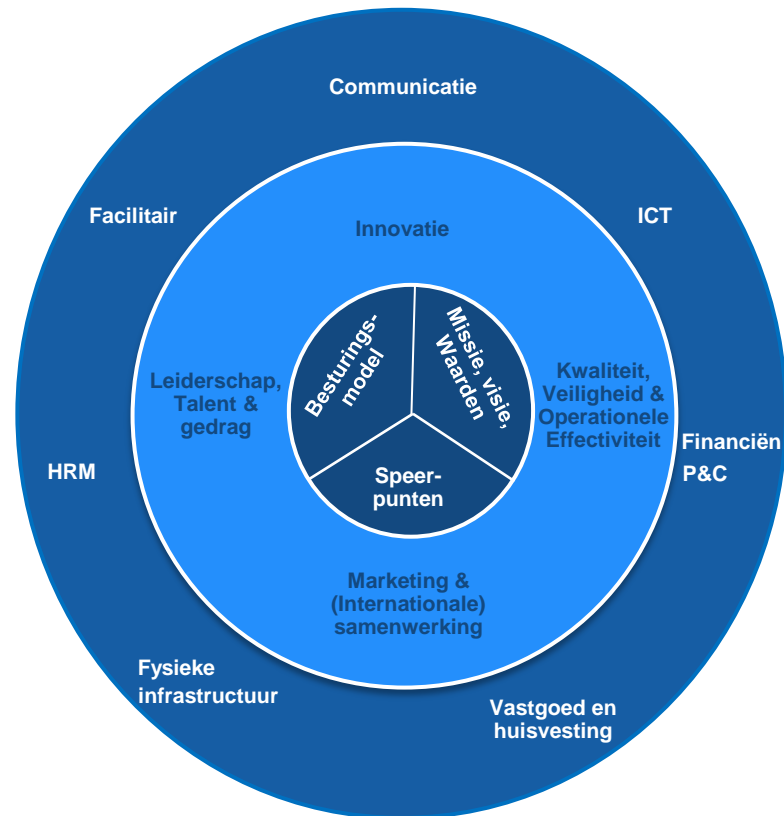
Communicatie

Facilitair

ICT

Innovatie

Besturings-model

Missie, visie, Waarden

Leiderschap, Talent & gedrag

Kwaliteit, Veiligheid & Operationele Effectiviteit

Financiën P&C

HRM

Speer-punten

Marketing & (Internationale) samenwerking

Fysieke infrastructuur

Vastgoed en huisvesting